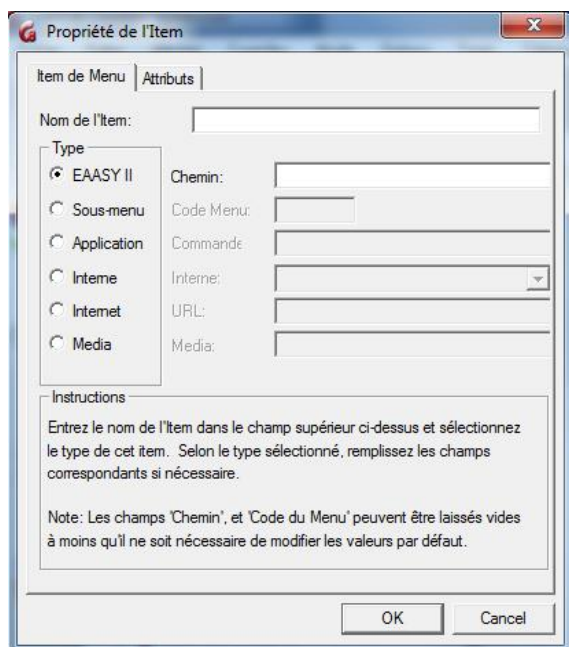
Propriété de l'Item

Item de Menu | Attributs

Nom de l'Item:

Type
EAASY II
Sous-menu
Application
Interne
Internet
Media

Chemin:
Code Menu:
Commande
Interne:
URL:
Media:

Instructions
Entrez le nom de l'Item dans le champ supérieur ci-dessus et sélectionnez le type de cet item. Selon le type sélectionné, remplissez les champs correspondants si nécessaire.

Note: Les champs 'Chemin', et 'Code du Menu' peuvent être laissés vides à moins qu'il ne soit nécessaire de modifier les valeurs par défaut.

OK
Cancel